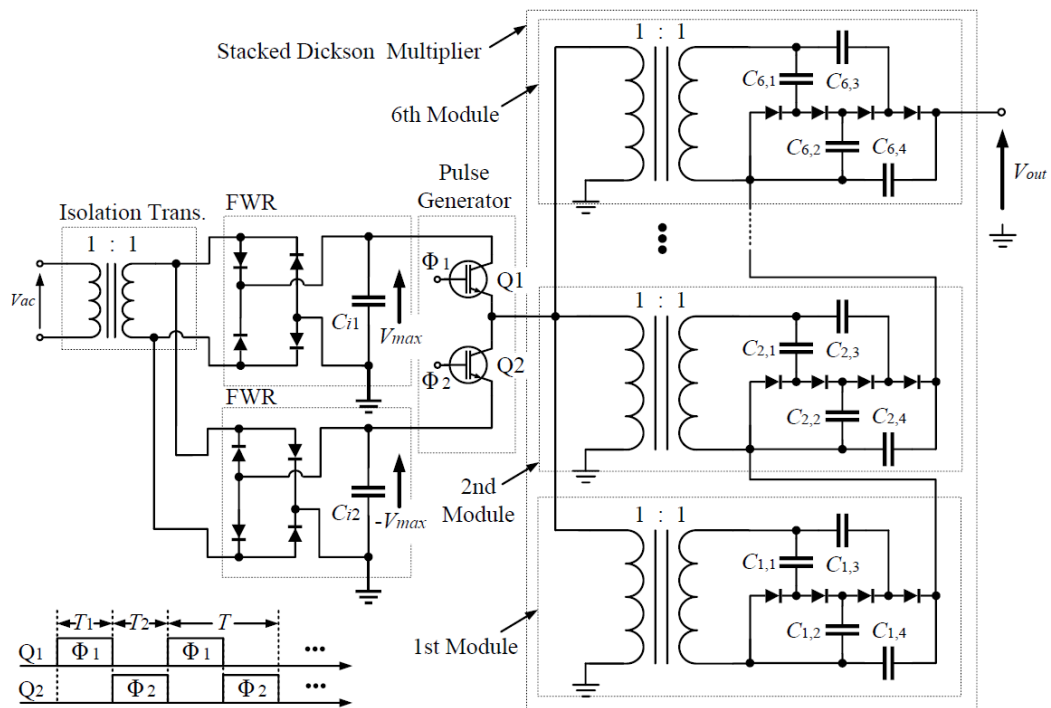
Stacked Dickson Multiplier

6th Module

1 : 1

$C_{6,1}$ $C_{6,3}$

$C_{6,2}$ $C_{6,4}$

$V_{out}$

Isolation Trans.

1 : 1

$V_{ac}$

FWR

$C_{i1}$

$V_{max}$

Pulse Generator

$\Phi_1$

Q1

$\Phi_2$

Q2

1 : 1

$C_{2,1}$ $C_{2,3}$

$C_{2,2}$ $C_{2,4}$

FWR

$C_{i2}$

$-V_{max}$

2nd Module

1 : 1

$C_{1,1}$ $C_{1,3}$

$C_{1,2}$ $C_{1,4}$

1st Module

$T_1$ $T_2$ $T$

Q1 $\Phi_1$ $\Phi_1$ •••

Q2 $\Phi_2$ $\Phi_2$ •••